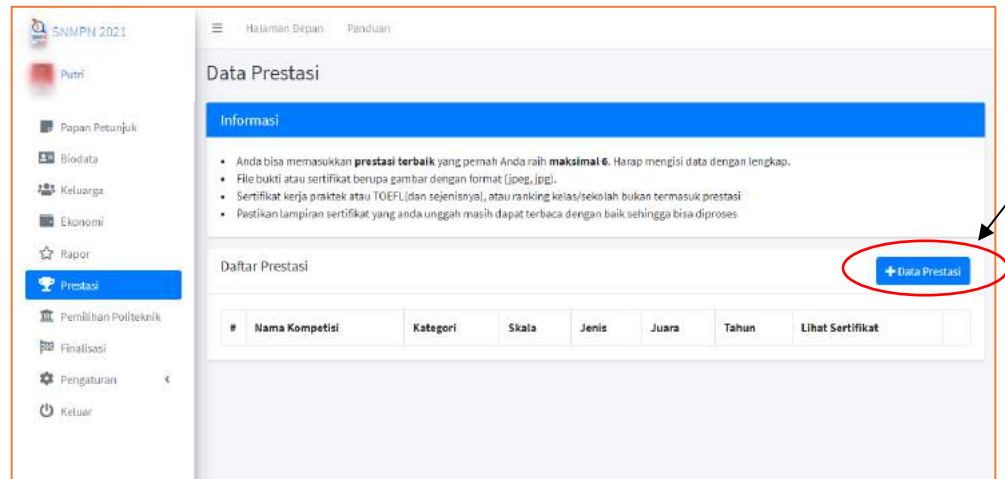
SNMPN 2021

Putri

Papan Petunjuk
Biodata
Keluarga
Ekonomi
Rapor
Prestasi
Pemilihan Politeknik
Finalisasi
Pengaturan
Keluar

Halaman Depan Panduan

Data Prestasi

Informasi

- Anda bisa memasukkan **prestasi terbaik** yang pernah Anda raih **maksimal 6**. Harap mengisi data dengan lengkap.
- File bukti atau sertifikat berupa gambar dengan format (jpeg, jpg).
- Sertifikat kerja praktek atau TOEFL(dan sejenisnya), atau ranking kelas/sekolah bukan termasuk prestasi
- Pastikan lampiran sertifikat yang anda unggah masih dapat terbaca dengan baik sehingga bisa diproses

Daftar Prestasi

+ Data Prestasi

| # | Nama Kompetisi | Kategori | Skala | Jenis | Juara | Tahun | Lihat Sertifikat | |
|---|---|---|---|---|---|---|---|---|